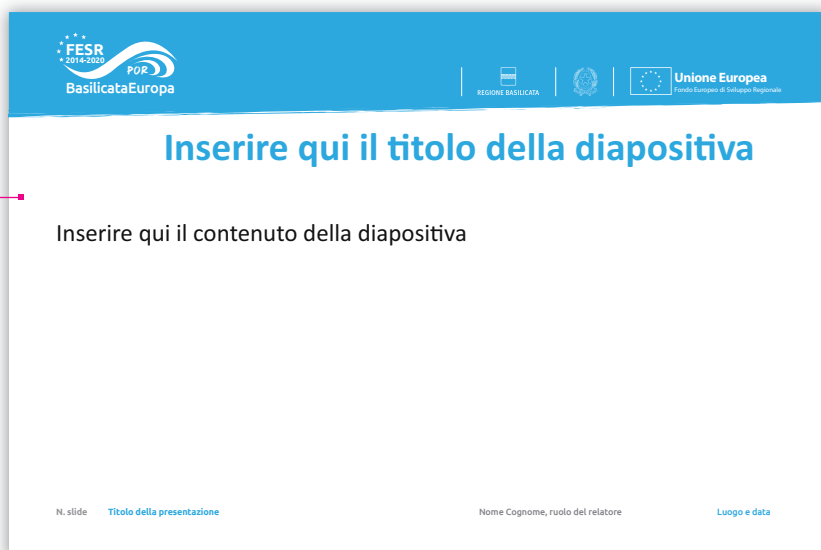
FESR
2014-2020
POR
BasilicataEuropa

REGIONE BASILICATA

Unione Europea
Fondo Europeo di Sviluppo Regionale

Inserire qui il titolo della diapositiva

Inserire qui il contenuto della diapositiva

N. slide Titolo della presentazione Nome Cognome, ruolo del relatore Luogo e data